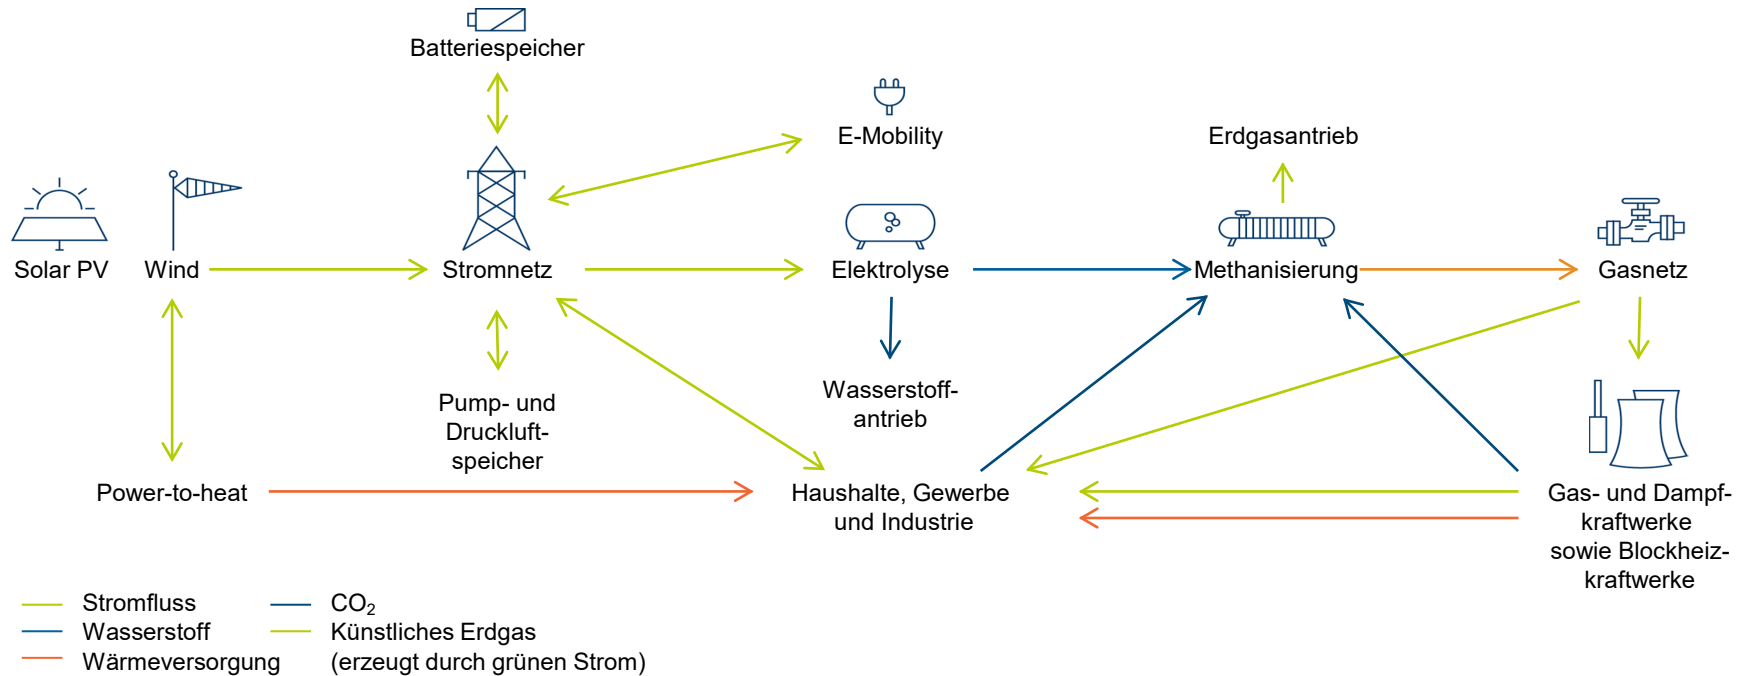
Batteriespeicher

E-Mobility

Erdgasantrieb

Solar PV

Wind

Stromnetz

Elektrolyse

Methanisierung

Gasnetz

Pump- und Druckluftspeicher

Wasserstoffantrieb

Power-to-heat

Haushalte, Gewerbe und Industrie

Gas- und Dampfkraftwerke sowie Blockheizkraftwerke

Stromfluss
Wasserstoff
Wärmeversorgung
$CO_2$
Künstliches Erdgas (erzeugt durch grünen Strom)